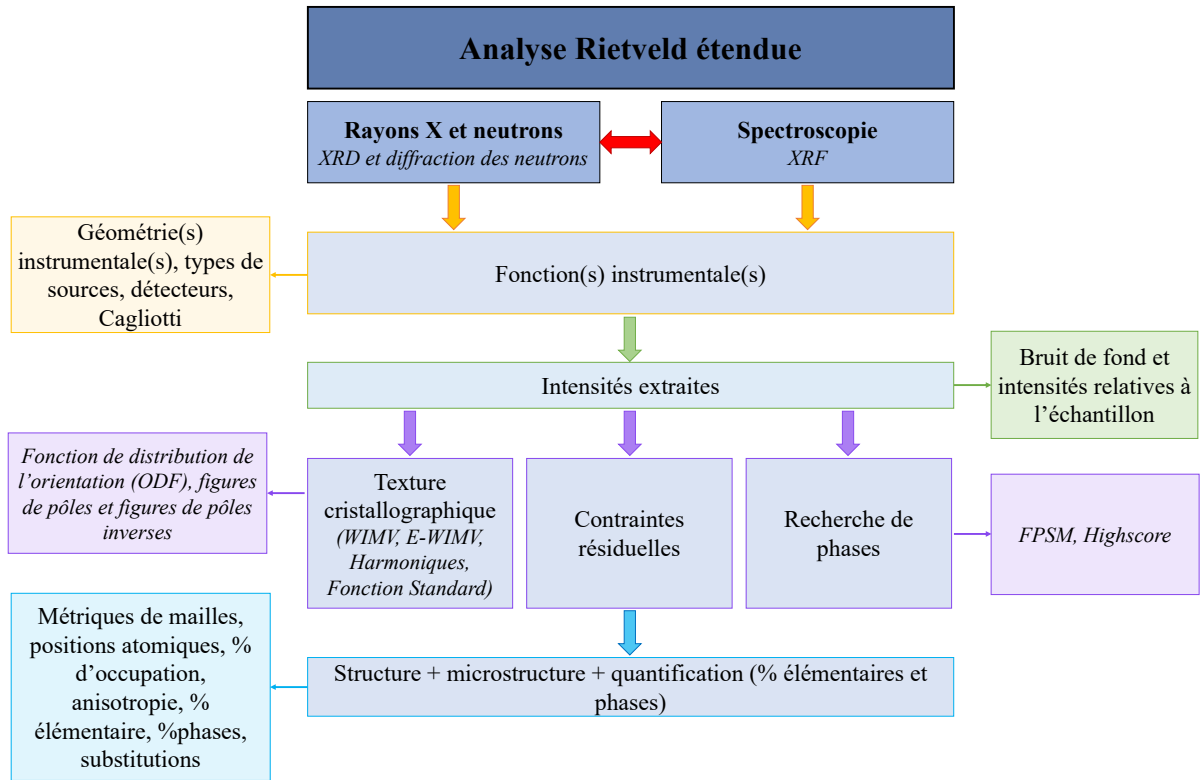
Analyse Rietveld étendue

Rayons X et neutrons
XRD et diffraction des neutrons

Spectroscopie
XRF

Géométrie(s) instrumentale(s), types de sources, détecteurs, Cagliotti

Fonction(s) instrumentale(s)

Intensités extraites

Bruit de fond et intensités relatives à l'échantillon

Fonction de distribution de l'orientation (ODF), figures de pôles et figures de pôles inverses

Texture cristallographique (WIMV, E-WIMV, Harmoniques, Fonction Standard)

Contraintes résiduelles

Recherche de phases

FPSM, Highscore

Métriques de mailles, positions atomiques, % d'occupation, anisotropie, % élémentaire, %phases, substitutions

Structure + microstructure + quantification (% élémentaires et phases)